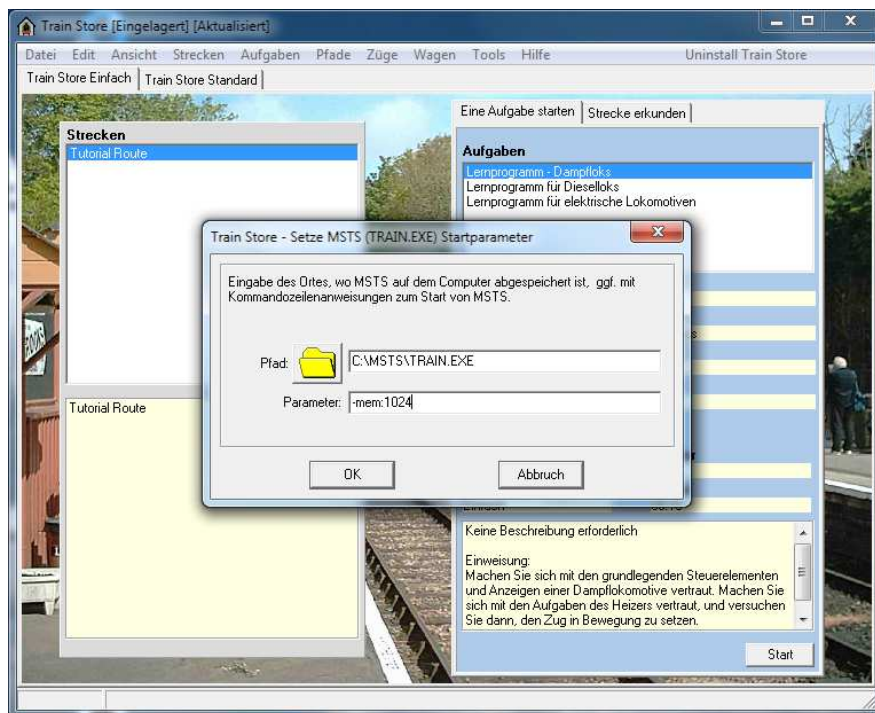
Train Store [Eingelagert] [Aktualisiert]

Datei Edit Ansicht Strecken Aufgaben Pfade Züge Wagen Tools Hilfe Uninstall Train Store

Train Store Einfach | Train Store Standard

Strecken
Tutorial Route

Tutorial Route

Eine Aufgabe starten | Strecke erkunden

Aufgaben
Lernprogramm - Dampfloks
Lernprogramm für Dieselloks
Lernprogramm für elektrische Lokomotiven

Train Store - Setze MSTS (TRAIN.EXE) Startparameter

Eingabe des Ortes, wo MSTS auf dem Computer abgespeichert ist, ggf. mit Kommandozeilenanweisungen zum Start von MSTS.

Pfad: C:\MSTS\TRAIN.EXE

Parameter: -mem:1024

OK Abbruch

Keine Beschreibung erforderlich

Einweisung:
Machen Sie sich mit den grundlegenden Steuerelementen und Anzeigen einer Dampflokomotive vertraut. Machen Sie sich mit den Aufgaben des Heizers vertraut, und versuchen Sie dann, den Zug in Bewegung zu setzen.

Start